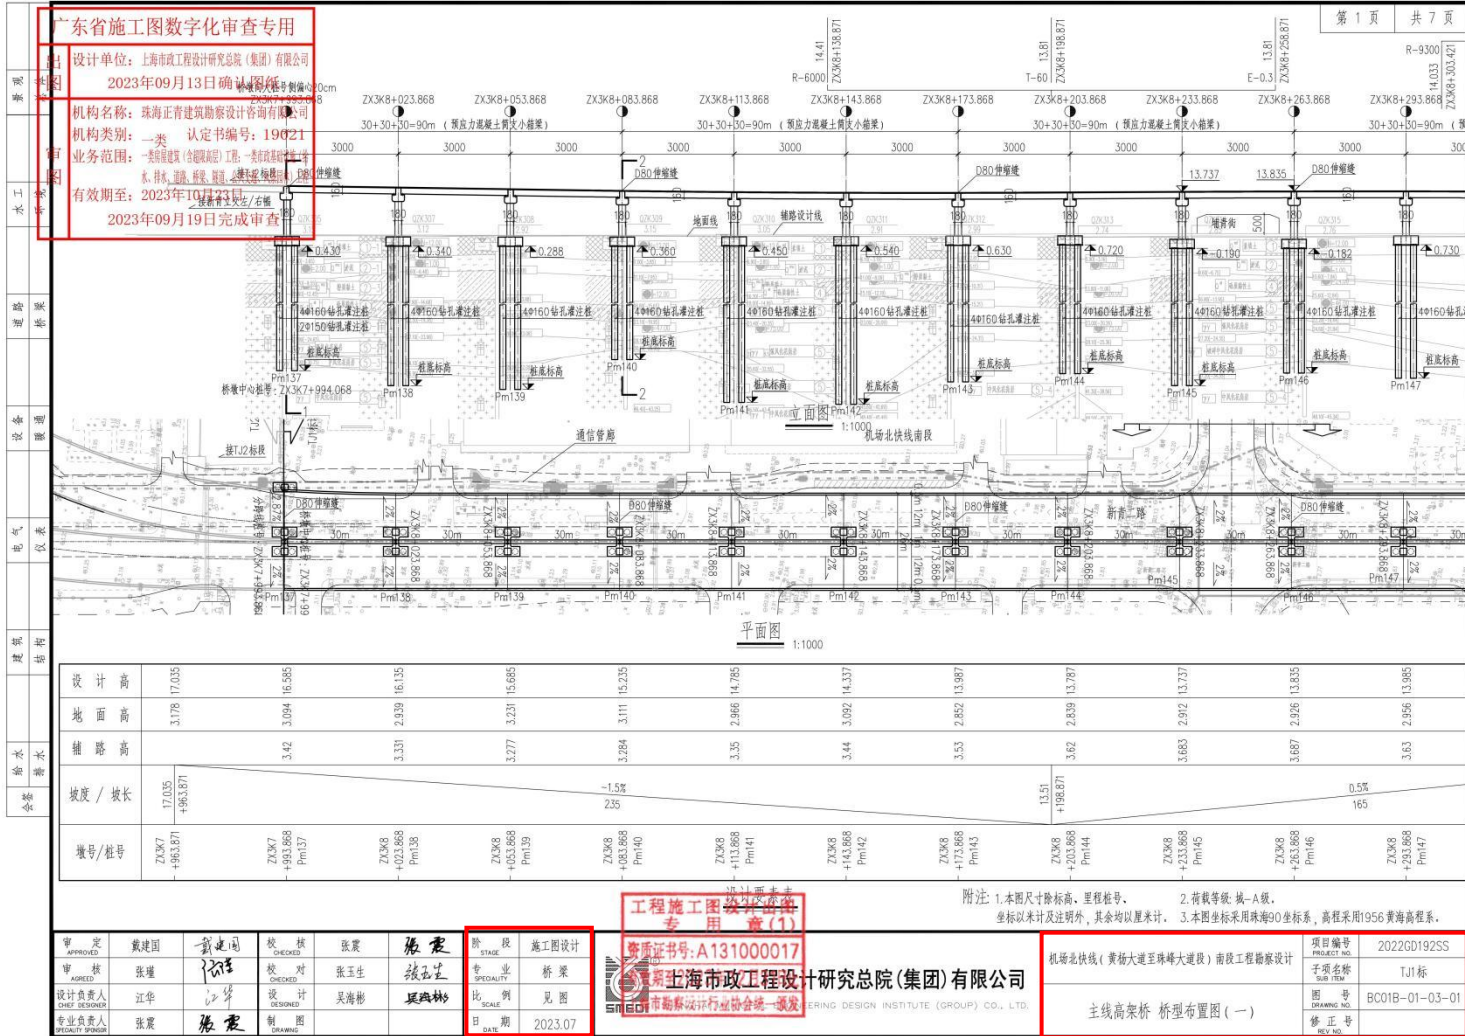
广东省施工图数字化审查专用

出图 设计单位：上海市政工程设计研究总院（集团）有限公司
2023年09月13日确认图纸

审图 机构名称：珠海正青建筑勘察设计咨询有限公司
机构类别：一类 认定书编号：19021
业务范围：一类房屋建筑（含超限高层）工程；一类市政基础设施（给水、排水、道路、桥梁、隧道、燃气、热力、城市轨道交通）工程
有效期至：2023年10月23日
2023年09月19日完成审查

第 1 页 共 7 页

R-6000 14.41 ZX3K8+138.871
T-60 13.81 ZX3K8+198.871
E-0.3 13.81 ZX3K8+258.871
R-9300 14.033 ZX3K8+303.421

ZX3K8+023.868 ZX3K8+053.868 ZX3K8+083.868 ZX3K8+113.868 ZX3K8+143.868 ZX3K8+173.868 ZX3K8+203.868 ZX3K8+233.868 ZX3K8+263.868 ZX3K8+293.868

30+30+30=90m（预应力混凝土简支小箱梁） 30+30+30=90m（预应力混凝土简支小箱梁） 30+30+30=90m（预应力混凝土简支小箱梁） 30+30+30=90m（预应力混凝土简支小箱梁） 30+30+30=90m

3000 3000 3000 3000 3000 3000 3000 3000 3000 3000

D80伸缩缝 D80伸缩缝 D80伸缩缝 D80伸缩缝
地面线 辅路设计线 绿化带
13.737 13.835
0.430 0.340 0.288 0.360 0.450 0.540 0.630 0.720 0.190 0.182 0.730

4Φ160钻孔灌注桩 2Φ150钻孔灌注桩 4Φ160钻孔灌注桩 4Φ160钻孔灌注桩 4Φ160钻孔灌注桩 4Φ160钻孔灌注桩 4Φ160钻孔灌注桩 4Φ160钻孔灌注桩 4Φ160钻孔灌注桩 4Φ160钻孔灌注桩 4Φ160钻孔灌注桩 4Φ160钻孔灌注桩

桩底标高 桩底标高 桩底标高 桩底标高 桩底标高 桩底标高 桩底标高 桩底标高 桩底标高 桩底标高 桩底标高

Pm137 Pm138 Pm139 Pm140 Pm141 Pm142 Pm143 Pm144 Pm145 Pm146 Pm147

桥墩中心桩号：ZX3K7+994.068

立面图 1:1000
机场北快线南段

接TJ2标段 通信管廊 新青一路

D80伸缩缝 D80伸缩缝 D80伸缩缝 D80伸缩缝 D80伸缩缝

30m 2% 12m

平面图 1:1000

| 设计高 | 17.035 | 16.585 | 16.135 | 15.685 | 15.235 | 14.785 | 14.337 | 13.987 | 13.787 | 13.737 | 13.835 | 13.985 |
|---|---|---|---|---|---|---|---|---|---|---|---|---|
| 地面高 | 3.178 | 3.094 | 2.939 | 3.231 | 3.111 | 2.966 | 3.092 | 2.852 | 2.839 | 2.912 | 2.926 | 2.956 |
| 辅路高 | | 3.42 | 3.331 | 3.277 | 3.284 | 3.35 | 3.44 | 3.53 | 3.62 | 3.683 | 3.687 | 3.63 |
| 坡度/坡长 | 17.035 +963.871 | -1.5% 235 | | | | | | | 13.51 +198.871 | 0.5% 165 | | |
| 墩号/桩号 | ZX3K7+963.871 | ZX3K7+993.868 Pm137 | ZX3K8+023.868 Pm138 | ZX3K8+053.868 Pm139 | ZX3K8+083.868 Pm140 | ZX3K8+113.868 Pm141 | ZX3K8+143.868 Pm142 | ZX3K8+173.868 Pm143 | ZX3K8+203.868 Pm144 | ZX3K8+233.868 Pm145 | ZX3K8+263.868 Pm146 | ZX3K8+293.868 Pm147 |

附注：1.本图尺寸除标高、里程桩号、坐标以米计及注明外，其余均以厘米计。2.荷载等级：城-A级。3.本图坐标采用珠海90坐标系，高程采用1956黄海高程系。

工程施工图设计出图专用章(1)
资质证书号：A131000017
市勘察设计行业协会统一监制

| 审定 APPROVED | 戴建国 | 戴建国 | 校核 CHECKED | 张震 | 张震 | 阶段 STAGE | 施工图设计 |
|---|---|---|---|---|---|---|---|
| 审核 AGREED | 张瑾 | 张瑾 | 校对 CHECKED | 张玉生 | 张玉生 | 专业 SPECIALITY | 桥梁 |
| 设计负责人 CHIEF DESIGNER | 江华 | 江华 | 设计 DESIGNED | 吴海彬 | 吴海彬 | 比例 SCALE | 见图 |
| 专业负责人 SPECIALITY SPONSOR | 张震 | 张震 | 制图 DRAWING | | | 日期 DATE | 2023.07 |

上海市政工程设计研究总院(集团)有限公司
SMEDI ENGINEERING DESIGN INSTITUTE (GROUP) CO., LTD.

机场北快线（黄杨大道至珠峰大道段）南段工程勘察设计
主线高架桥 桥型布置图（一）

| 项目编号 PROJECT NO. | 2022GD192SS |
|---|---|
| 子项名称 SUB ITEM | TJ1标 |
| 图号 DRAWING NO. | BC01B-01-03-01 |
| 修正号 REV. NO. | |

景观 水工 道路 桥梁 设备 隧道 电气 仪表 建筑 结构 给水 排水 会签